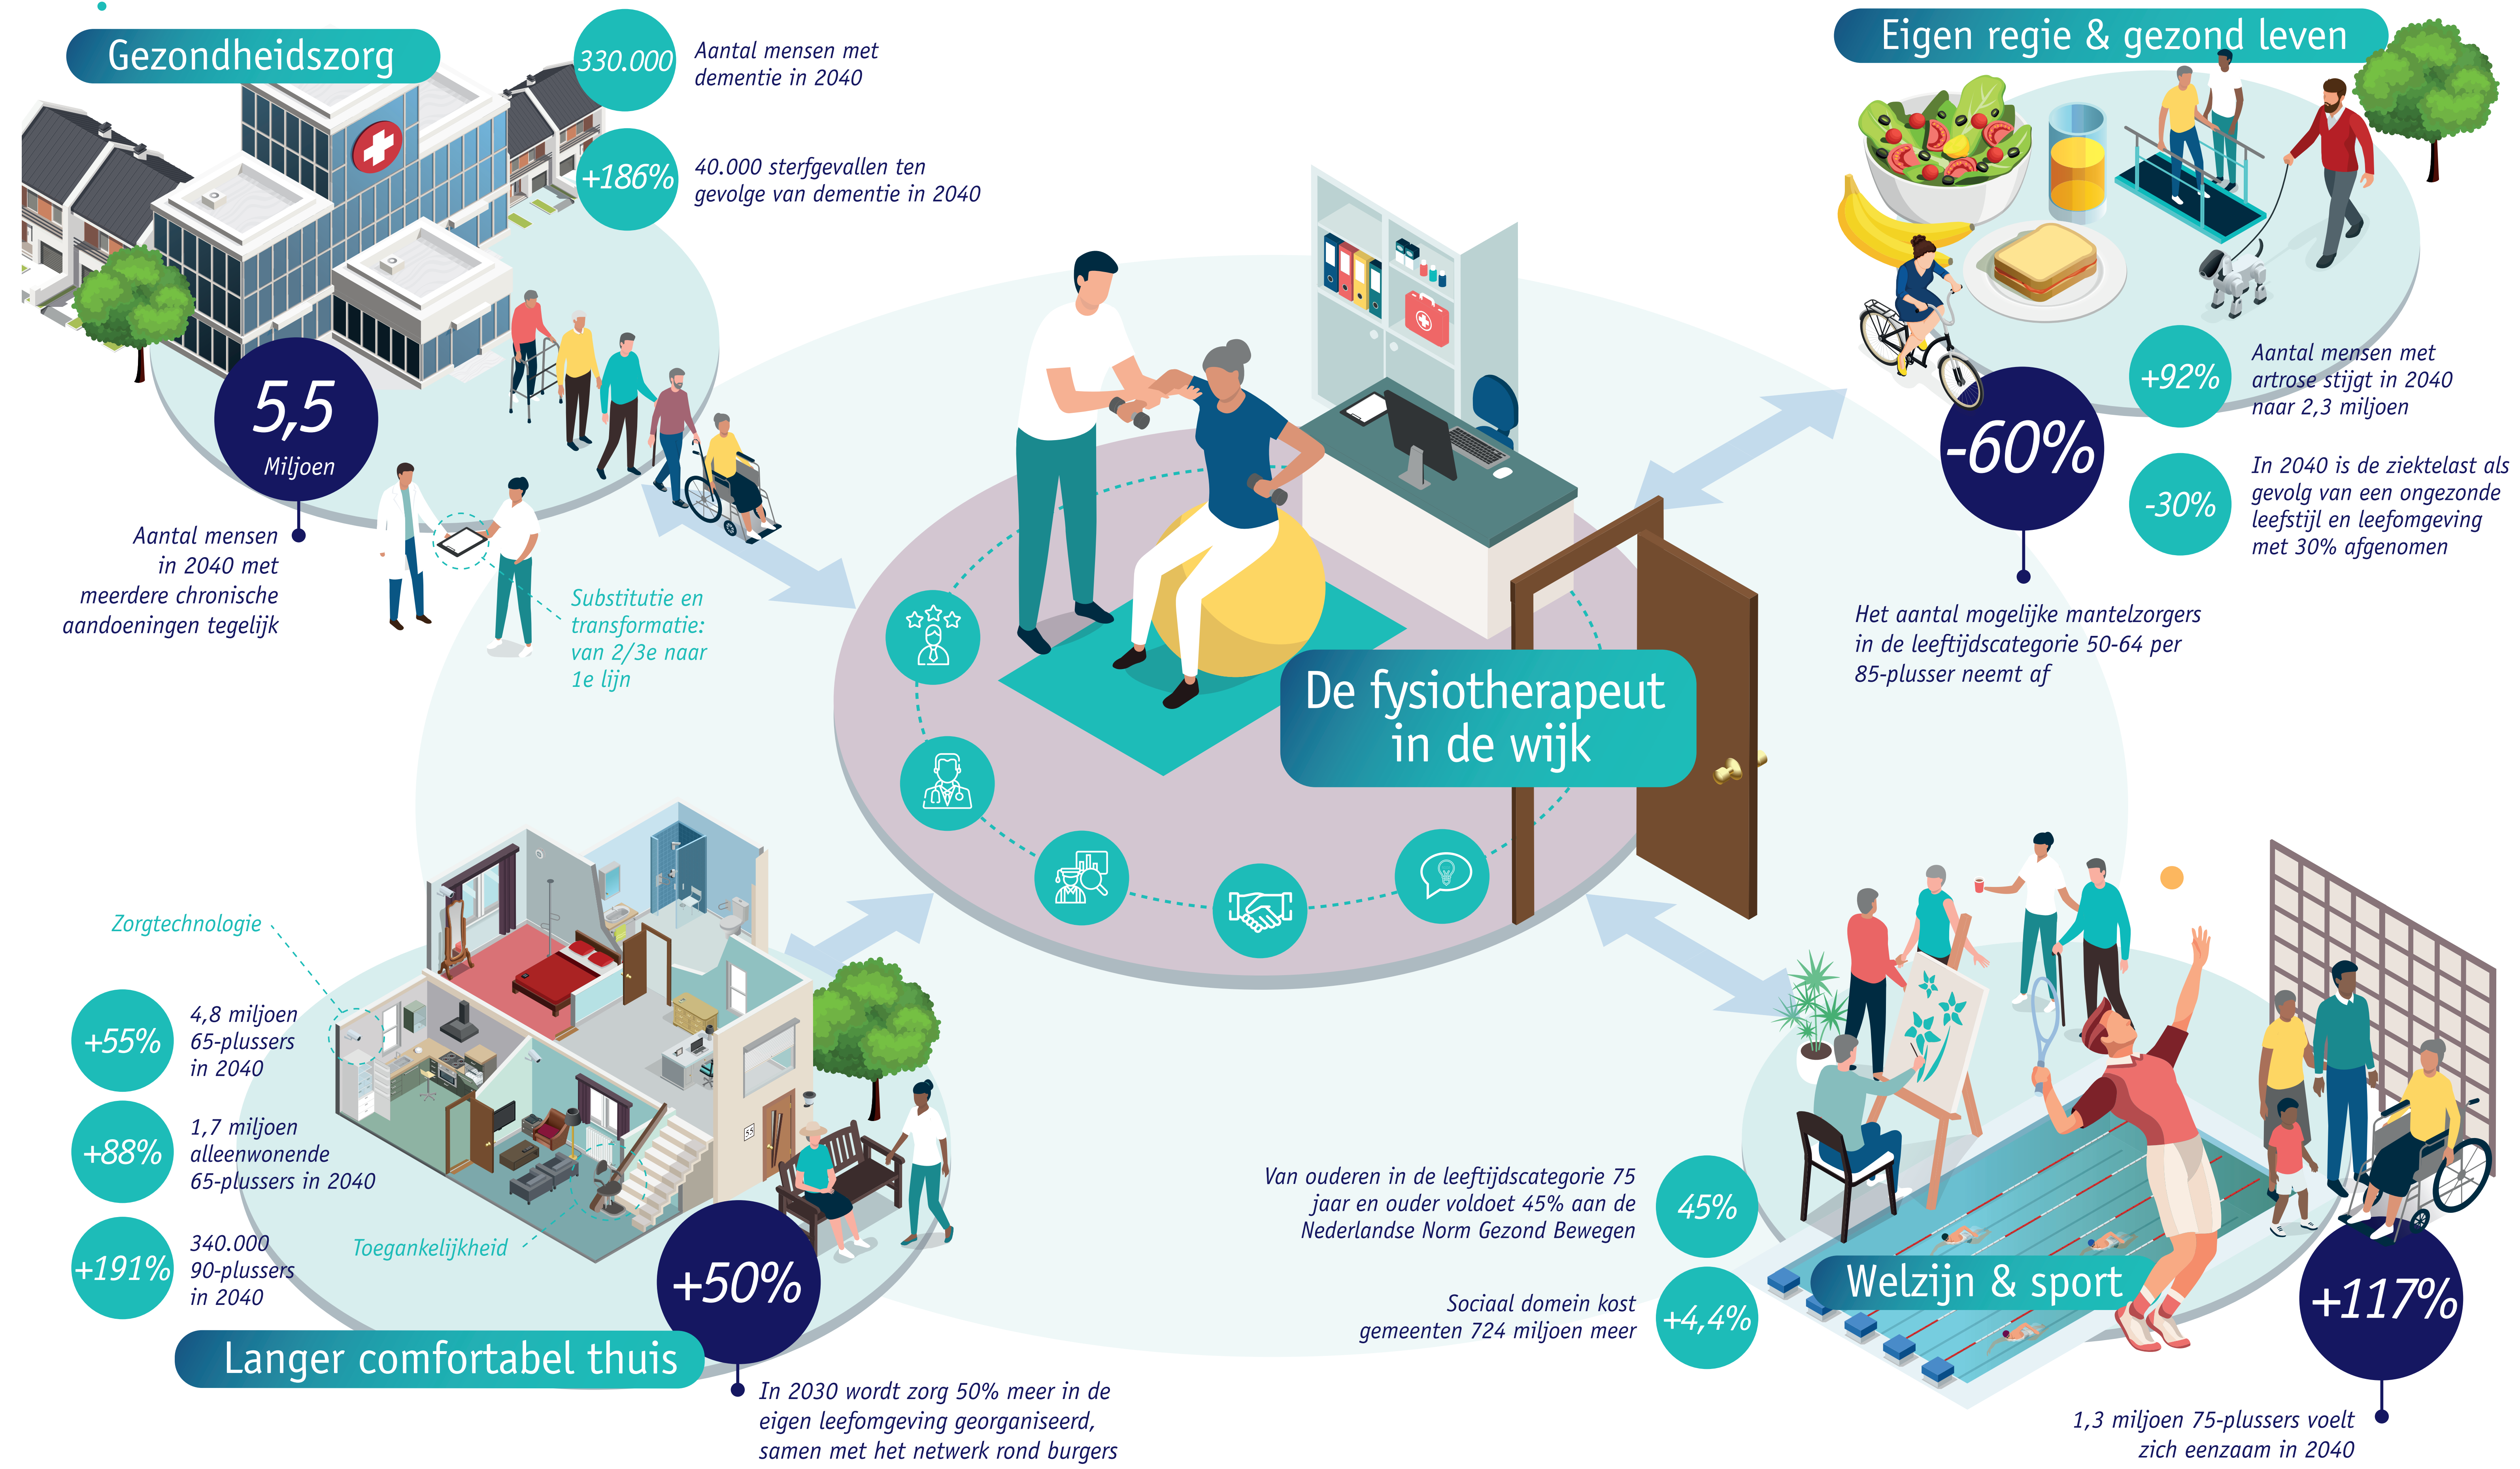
Gezondheidszorg

330.000 Aantal mensen met dementie in 2040

+186% 40.000 sterfgevallen ten gevolge van dementie in 2040

5,5 Miljoen

Aantal mensen in 2040 met meerdere chronische aandoeningen tegelijk

Substitutie en transformatie: van 2/3e naar 1e lijn

Eigen regie & gezond leven

+92% Aantal mensen met artrose stijgt in 2040 naar 2,3 miljoen

-60%

-30% In 2040 is de ziektelast als gevolg van een ongezonde leefstijl en leefomgeving met 30% afgenomen

Het aantal mogelijke mantelzorgers in de leeftijdscategorie 50-64 per 85-plusser neemt af

De fysiotherapeut in de wijk

Zorgtechnologie

+55% 4,8 miljoen 65-plussers in 2040

+88% 1,7 miljoen alleenwonende 65-plussers in 2040

+191% 340.000 90-plussers in 2040

Toegankelijkheid

+50%

Langer comfortabel thuis

In 2030 wordt zorg 50% meer in de eigen leefomgeving georganiseerd, samen met het netwerk rond burgers

Van ouderen in de leeftijdscategorie 75 jaar en ouder voldoet 45% aan de Nederlandse Norm Gezond Bewegen

45%

Sociaal domein kost gemeenten 724 miljoen meer

+4,4%

Welzijn & sport

+117%

1,3 miljoen 75-plussers voelt zich eenzaam in 2040